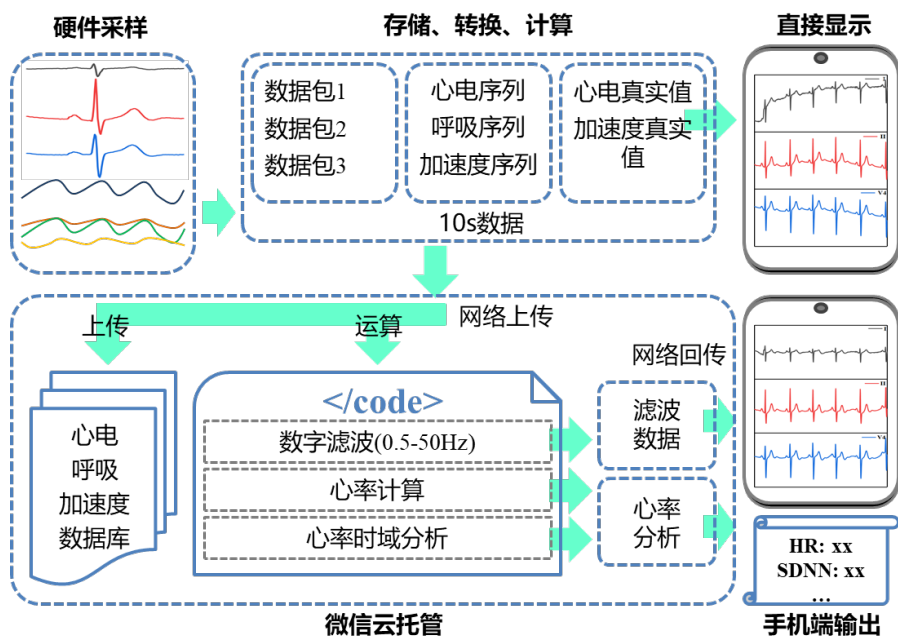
硬件采样

存储、转换、计算

直接显示

数据包1
数据包2
数据包3

心电序列
呼吸序列
加速度序列

心电真实值
加速度真实值

10s数据

I

II

V4

网络上传

上传

运算

网络回传

心电
呼吸
加速度
数据库

</code>

数字滤波(0.5-50Hz)

心率计算

心率时域分析

滤波
数据

心率
分析

I

II

V4

HR: xx
SDNN: xx
…

微信云托管

手机端输出